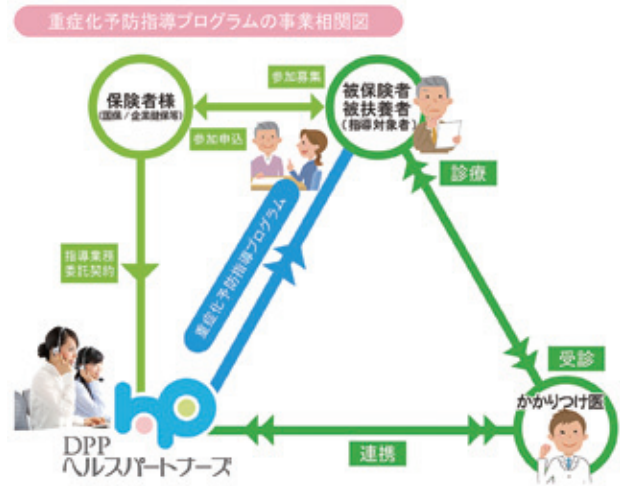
重症化予防指導プログラムの事業相関図

保険者様
(国保/企業健保等)

参加募集

参加申込

被保険者
被扶養者
(指導対象者)

診療

指導業務
委託契約

重症化予防指導プログラム

受診

かかりつけ医

連携

DPP
ヘルスパートナーズ